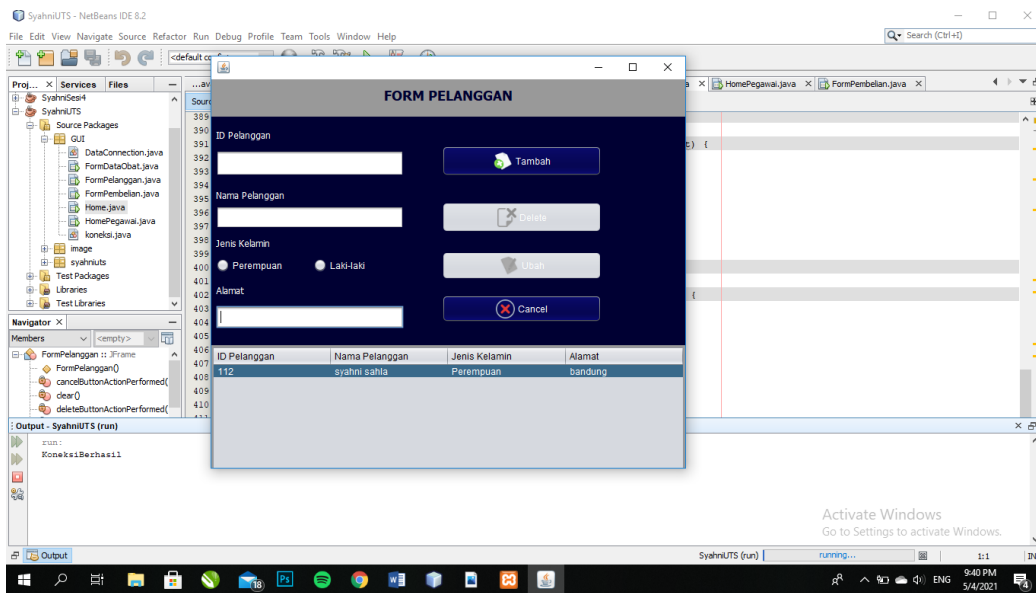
SyahniUTS - NetBeans IDE 8.2

File Edit View Navigate Source Refactor Run Debug Profile Team Tools Window Help

Search (Ctrl+I)

<default co

Proj... Services Files

SyahniSesi4
SyahniUTS
Source Packages
GUI
DataConnection.java
FormDataObat.java
FormPelanggan.java
FormPembelian.java
Home.java
HomePegawai.java
koneksi.java
image
syahniuts
Test Packages
Libraries
Test Libraries

Navigator

Members <empty>

FormPelanggan :: JFrame
FormPelanggan()
cancelButtonActionPerformed(
clear()
deleteButtonActionPerformed(

...av

Sourc

389
390
391
392
393
394
395
396
397
398
399
400
401
402
403
404
405
406
407
408
409
410

a HomePegawai.java FormPembelian.java

t) {

{

FORM PELANGGAN

ID Pelanggan

Tambah

Nama Pelanggan

Delete

Jenis Kelamin

Perempuan Laki-laki

Ubah

Alamat

Cancel

| ID Pelanggan | Nama Pelanggan | Jenis Kelamin | Alamat |
|---|---|---|---|
| 112 | syahni sahla | Perempuan | bandung |

Output - SyahniUTS (run)

run:
KoneksiBerhasil

Activate Windows
Go to Settings to activate Windows.

Output

SyahniUTS (run) running... 1:1 INS

ENG 9:40 PM 5/4/2021